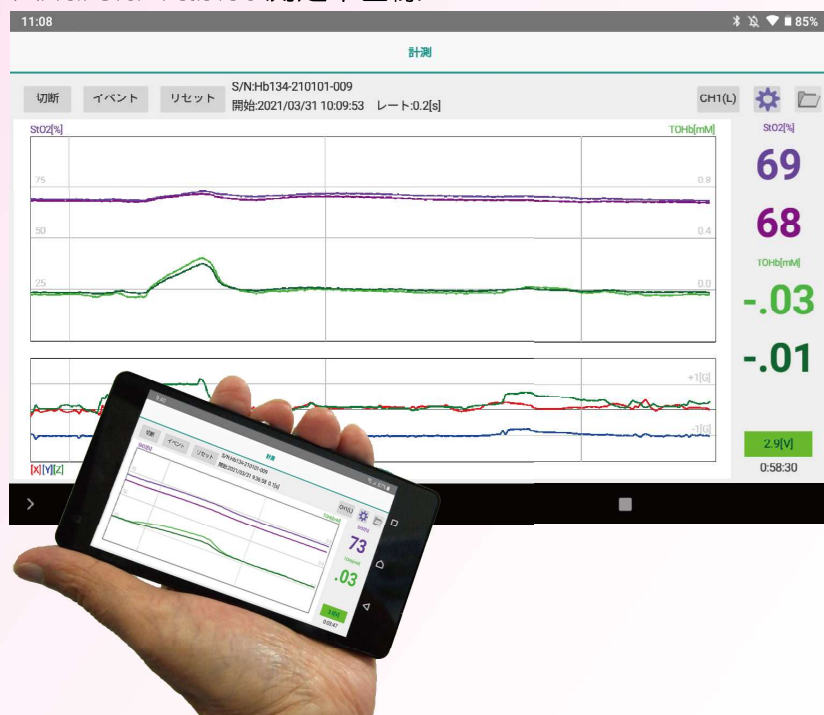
11:08

85%

計測

切断

イベント

リセット

S/N:Hb134-210101-009

開始:2021/03/31 10:09:53 レート:0.2[s]

CH1(L)

StO2[%]

TOHb[mM]

75

50

25

0.8

0.4

0.0

StO2[%]

69

68

TOHb[mM]

-.03

-.01

+1[G]

-1[G]

[X][Y][Z]

2.9[V]

0:58:30

計測

切断

イベント

リセット

S/N:Hb134-210101-009

開始:2021/03/31 9:56:58 0.1[s]

CH1(L)

73

.03

0:03:47